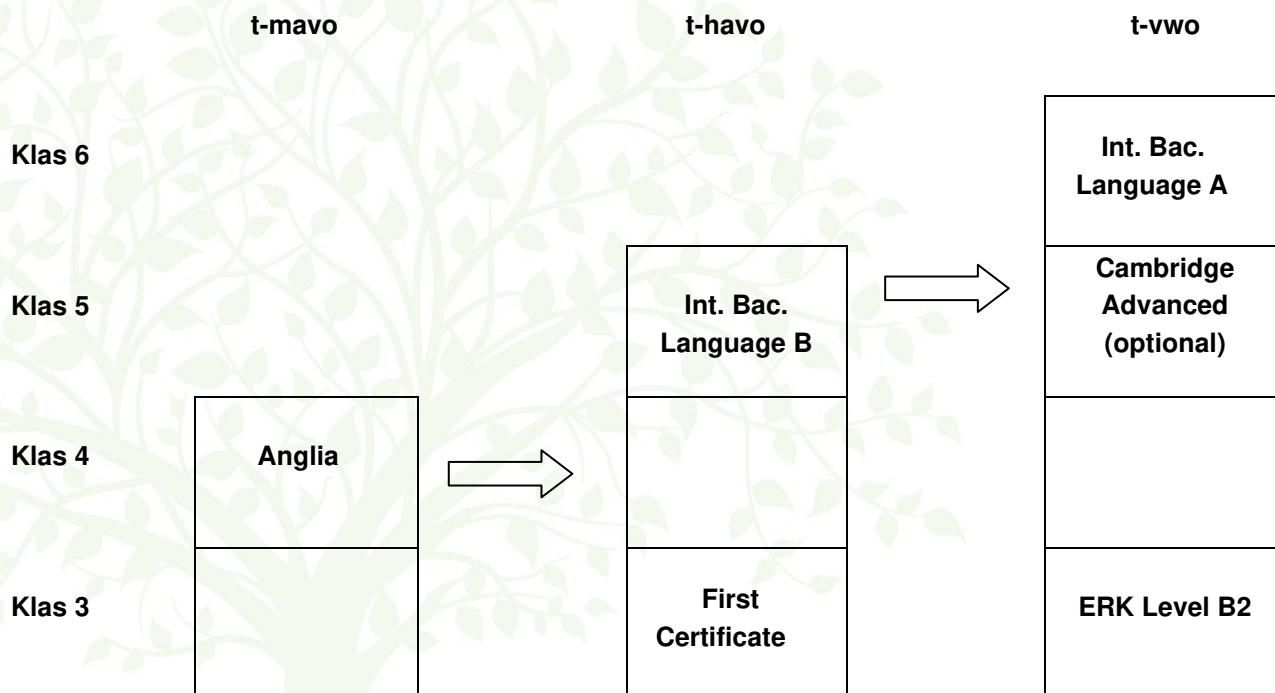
| | t-mavo | t-havo | t-vwo |
|---|---|---|---|
| Klas 6 | | | Int. Bac. Language A |
| Klas 5 | | Int. Bac. Language B | Cambridge Advanced (optional) |
| Klas 4 | Anglia | | |
| Klas 3 | | First Certificate | ERK Level B2 |